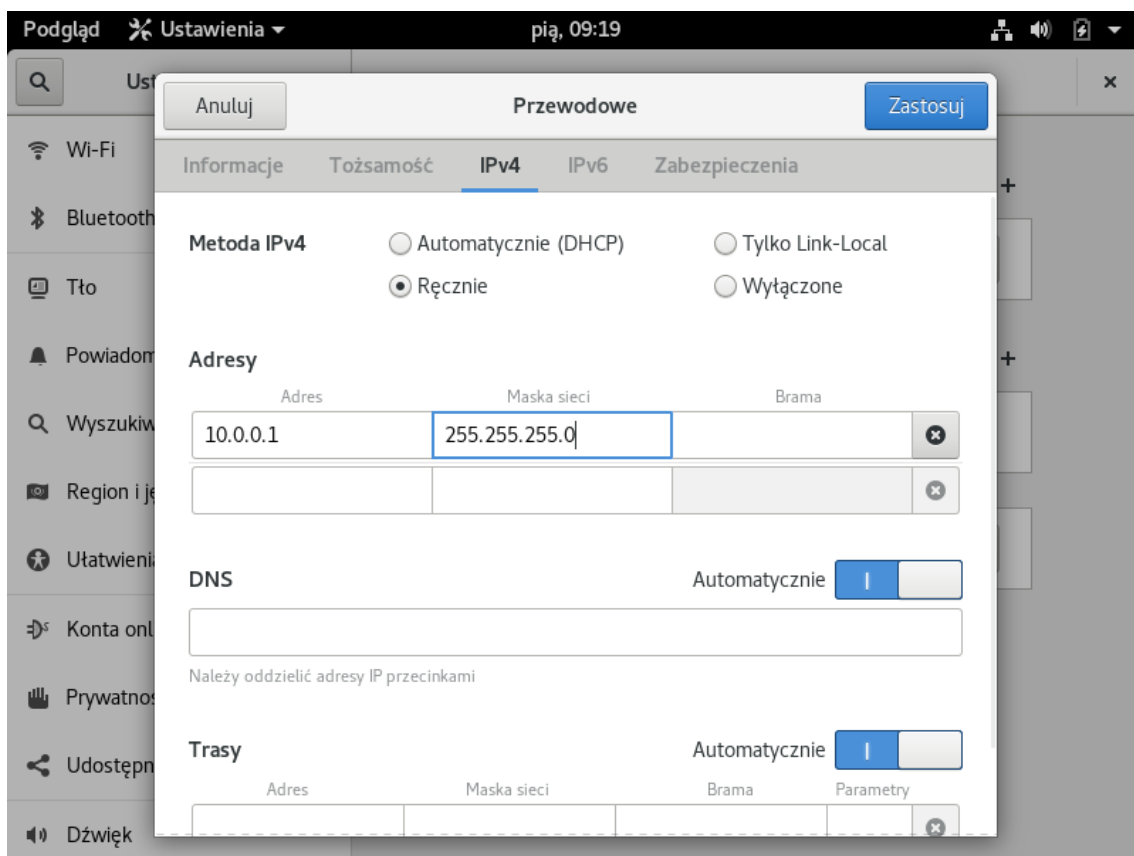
Podgląd Ustawienia ▾ pią, 09:19

Ust

Wi-Fi
Bluetooth
Tło
Powiadom
Wyszukiw
Region i j
Ułatwienia
Konta onl
Prywatnoś
Udostępn
Dźwięk

Anuluj Przewodowe Zastosuj

Informacje Tożsamość IPv4 IPv6 Zabezpieczenia

Metoda IPv4 Automatycznie (DHCP) Tylko Link-Local
Ręcznie Wyłączone

Adresy

| Adres | Maska sieci | Brama |
|---|---|---|
| 10.0.0.1 | 255.255.255.0 | |
| | | |

DNS Automatycznie I

Należy oddzielić adresy IP przecinkami

Trasy Automatycznie I

| Adres | Maska sieci | Brama | Parametry |
|---|---|---|---|